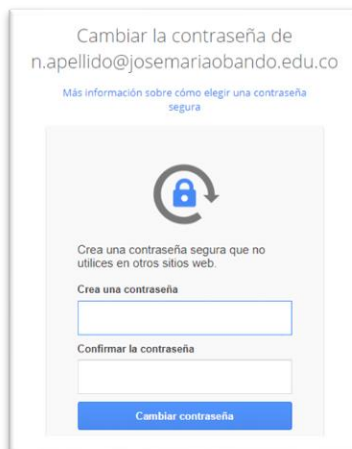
Cambiar la contraseña de n.apellido@josemariaobando.edu.co

Más información sobre cómo elegir una contraseña segura

Crea una contraseña segura que no utilices en otros sitios web.

Crea una contraseña

Confirmar la contraseña

Cambiar contraseña